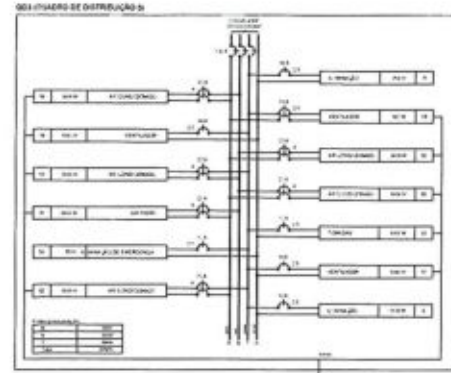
QD3 (QUADRO DE DISTRIBUIÇÃO 3)

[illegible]

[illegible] | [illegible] | AR CONDICIONADO
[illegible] | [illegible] | VENTILADOR
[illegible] | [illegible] | AR CONDICIONADO
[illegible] | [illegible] | CHUVEIRO
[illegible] | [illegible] | ILUMINAÇÃO DE EMERGÊNCIA
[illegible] | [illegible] | AR CONDICIONADO

ILUMINAÇÃO | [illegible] | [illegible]
VENTILADOR | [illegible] | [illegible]
AR CONDICIONADO | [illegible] | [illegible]
AR CONDICIONADO | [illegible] | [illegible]
TOMADAS | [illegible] | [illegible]
VENTILADOR | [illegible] | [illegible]
ILUMINAÇÃO | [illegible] | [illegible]

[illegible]